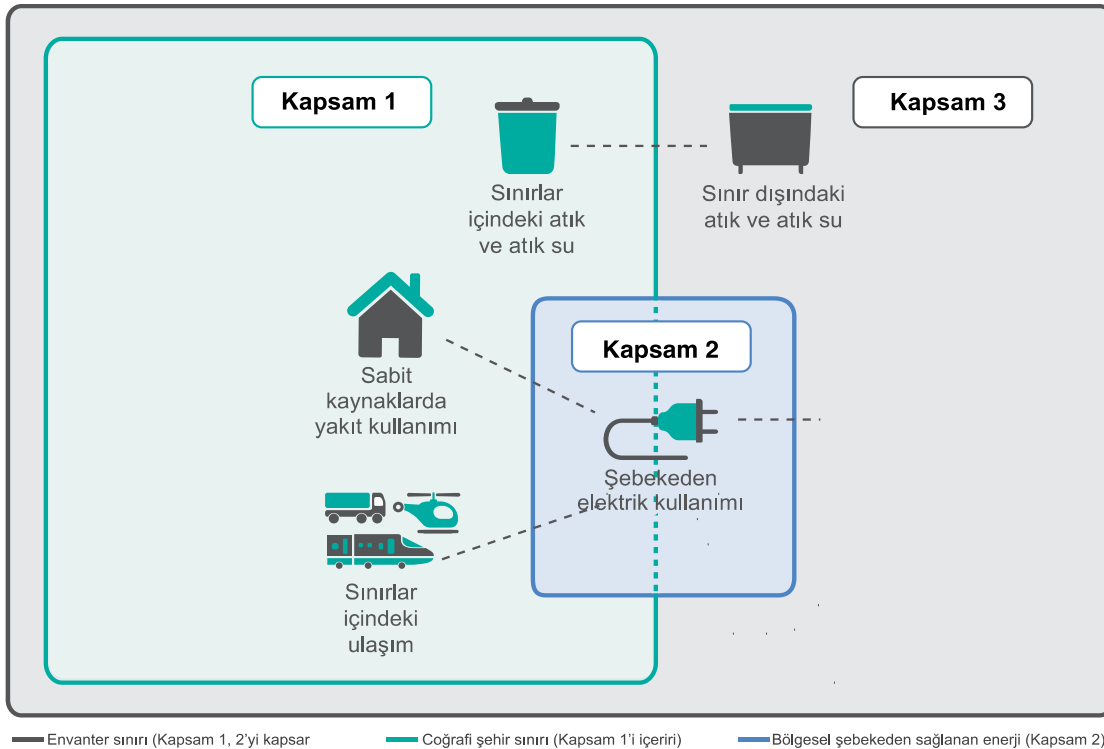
Kapsam 1

Sınırlar içindeki atık ve atık su

Sınır dışındaki atık ve atık su

Kapsam 3

Sabit kaynaklarda yakıt kullanımı

Kapsam 2

Şebekeden elektrik kullanımı

Sınırlar içindeki ulaşım

Envanter sınırı (Kapsam 1, 2'yi kapsar

Coğrafi şehir sınırı (Kapsam 1'i içeriri)

Bölgesel şebekeden sağlanan enerji (Kapsam 2)